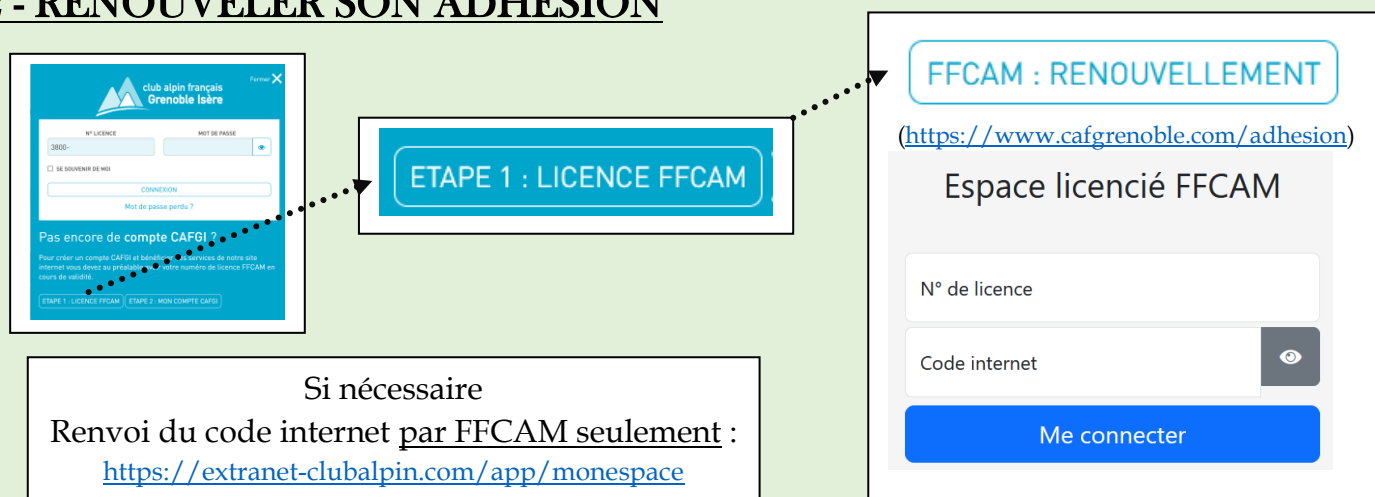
- RENOUVELER SON ADHESION

Fermer

club alpin français
Grenoble Isère

N° LICENCE
MOT DE PASSE
3800-

SE SOUVENIR DE MOI

CONNEXION

Mot de passe perdu ?

Pas encore de compte CAFGI ?

Pour créer un compte CAFGI et bénéficier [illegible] services de notre site internet vous devez au préalable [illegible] votre numéro de licence FFCAM en cours de validité.

ETAPE 1 : LICENCE FFCAM
ETAPE 2 : MON COMPTE CAFGI

ETAPE 1 : LICENCE FFCAM

FFCAM : RENOUVELLEMENT

(https://www.cafgrenoble.com/adhesion)

Espace licencié FFCAM

N° de licence

Code internet

Me connecter

Si nécessaire
Renvoi du code internet par FFCAM seulement :
https://extranet-clubalpin.com/app/monespace